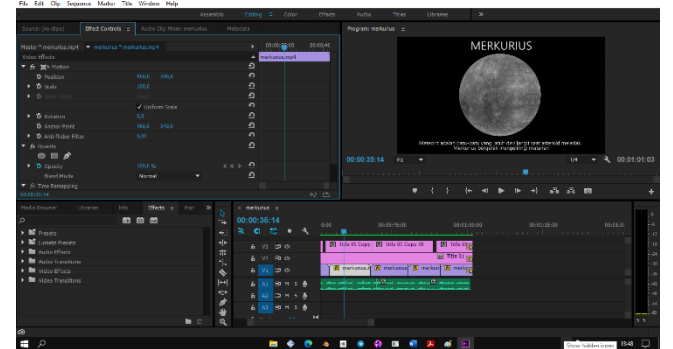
File Edit Clip Sequence Marker Title Window Help

Assembly Editing Color Effects Audio Titles Libraries »

Source: (no clips) Effect Controls ≡ Audio Clip Mixer: merkurius Metadata

Master * merkurius.mp4 ▾ merkurius * merkurius.mp4

00:00:35:00 00:00:40

merkurius.mp4

Video Effects

fx Motion

Position 640,0 360,0

Scale 100,0

Scale Width

✓ Uniform Scale

Rotation 0,0

Anchor Point 960,0 540,0

Anti-flicker Filter 0,00

fx Opacity

Opacity 100,0 %

Blend Mode Normal

fx Time Remapping

00:00:35:14

Program: merkurius ≡

MERKURIUS

Merkurius adalah planet yang jarak paling dekat dengan matahari. Merkurius berputar mengelilingi matahari

00:00:35:14 Fit 1/4 00:01:01:03

Media Browser Libraries Info Effects ≡ Mar »

Presets
Lumetri Presets
Audio Effects
Audio Transitions
Video Effects
Video Transitions

× merkurius ≡

00:00:35:14

0:00 00:00:15:00 00:00:30:00 00:00:45:00

V3
V2
V1
A1
A2
A3

Title 01 Copy Title 01 Copy 35 Title 01

Title 11

merkurius merkuri merkuri merk

Show hidden icons 13:48